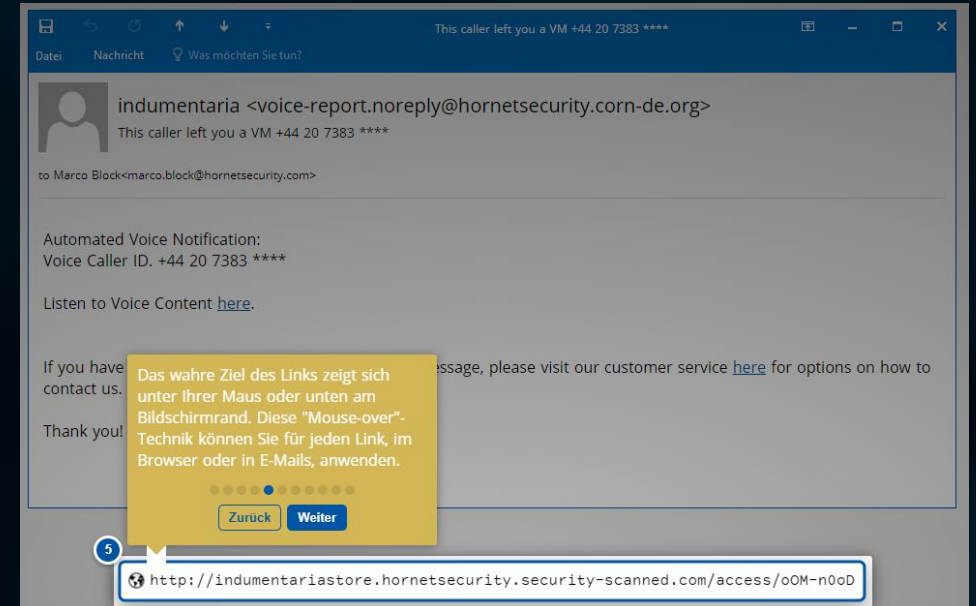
This caller left you a VM +44 20 7383 ****

Datei Nachricht Was möchten Sie tun?

indumentaria <voice-report.noreply@hornetsecurity.corn-de.org>
This caller left you a VM +44 20 7383 ****

to Marco Block<marco.block@hornetsecurity.com>

Automated Voice Notification:
Voice Caller ID. +44 20 7383 ****

Listen to Voice Content here.

If you have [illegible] essage, please visit our customer service here for options on how to contact us.

Thank you!

Das wahre Ziel des Links zeigt sich unter Ihrer Maus oder unten am Bildschirmrand. Diese "Mouse-over"-Technik können Sie für jeden Link, im Browser oder in E-Mails, anwenden.

Zurück Weiter

5

http://indumentariastore.hornetsecurity.security-scanned.com/access/oOM-nOoD